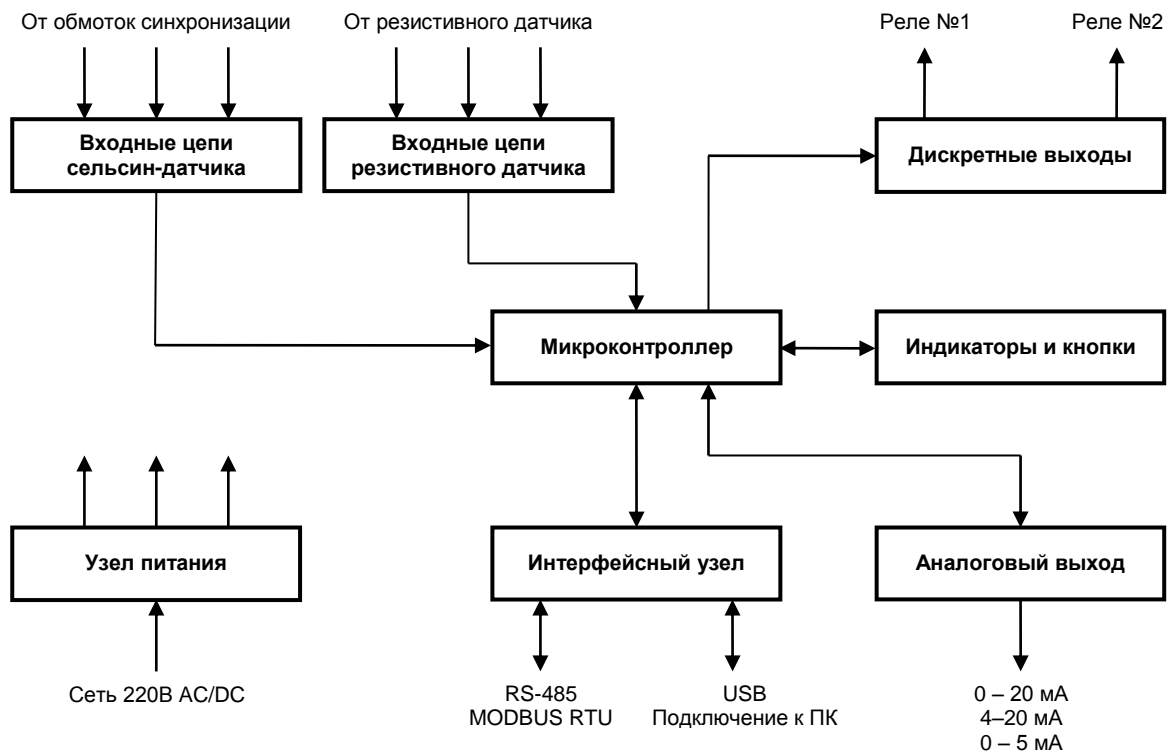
От обмоток синхронизации

От резистивного датчика

Реле №1

Реле №2

Входные цепи сельсин-датчика

Входные цепи резистивного датчика

Дискретные выходы

Микроконтроллер

Индикаторы и кнопки

Узел питания

Интерфейсный узел

Аналоговый выход

Сеть 220В AC/DC

RS-485
MODBUS RTU

USB
Подключение к ПК

0 – 20 мА
4–20 мА
0 – 5 мА